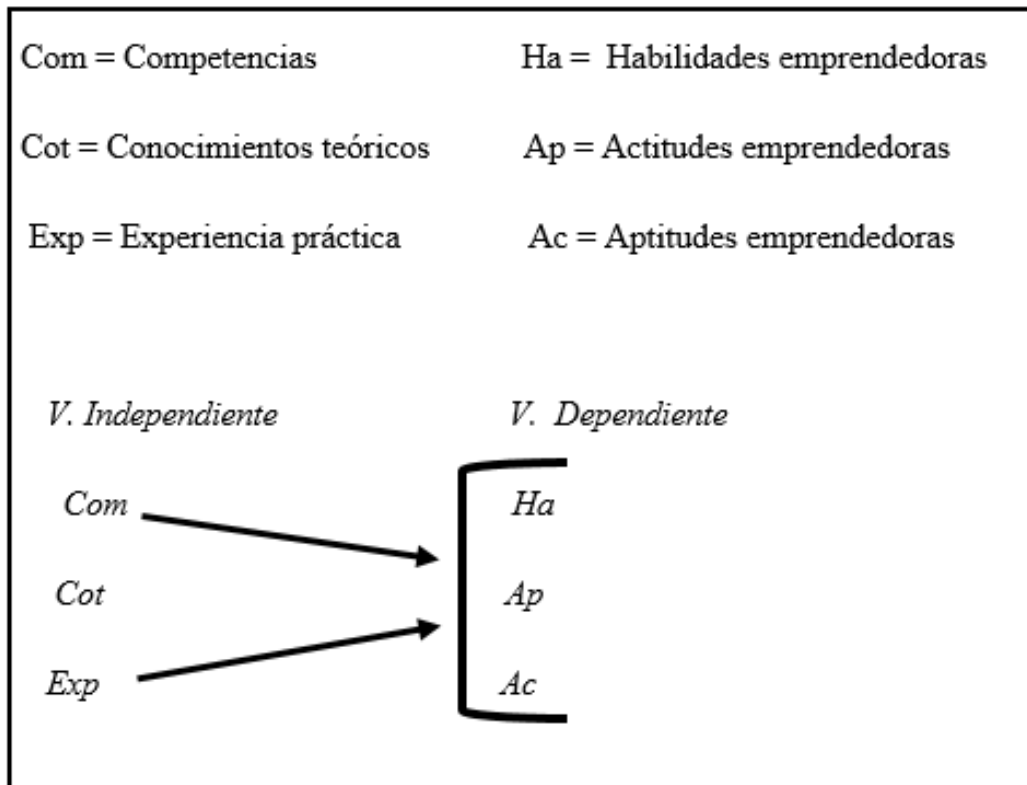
Com = Competencias

Ha = Habilidades emprendedoras

Cot = Conocimientos teóricos

Ap = Actitudes emprendedoras

Exp = Experiencia práctica

Ac = Aptitudes emprendedoras

V. Independiente

V. Dependiente

Com

Cot

Exp

Ha

Ap

Ac